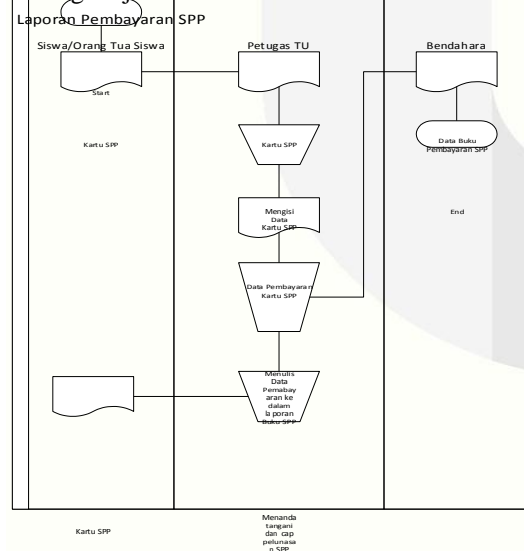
Laporan Pembayaran SPP

Siswa/Orang Tua Siswa

Petugas TU

Bendahara

Start

Kartu SPP

Kartu SPP

Data Buku Pembayaran SPP

Mengisi Data Kartu SPP

End

Data Pembayaran Kartu SPP

Menulis Data Pemabayaran ke dalam laporan Buku SPP

Kartu SPP

Menandatangani dan cap pelunasan SPP